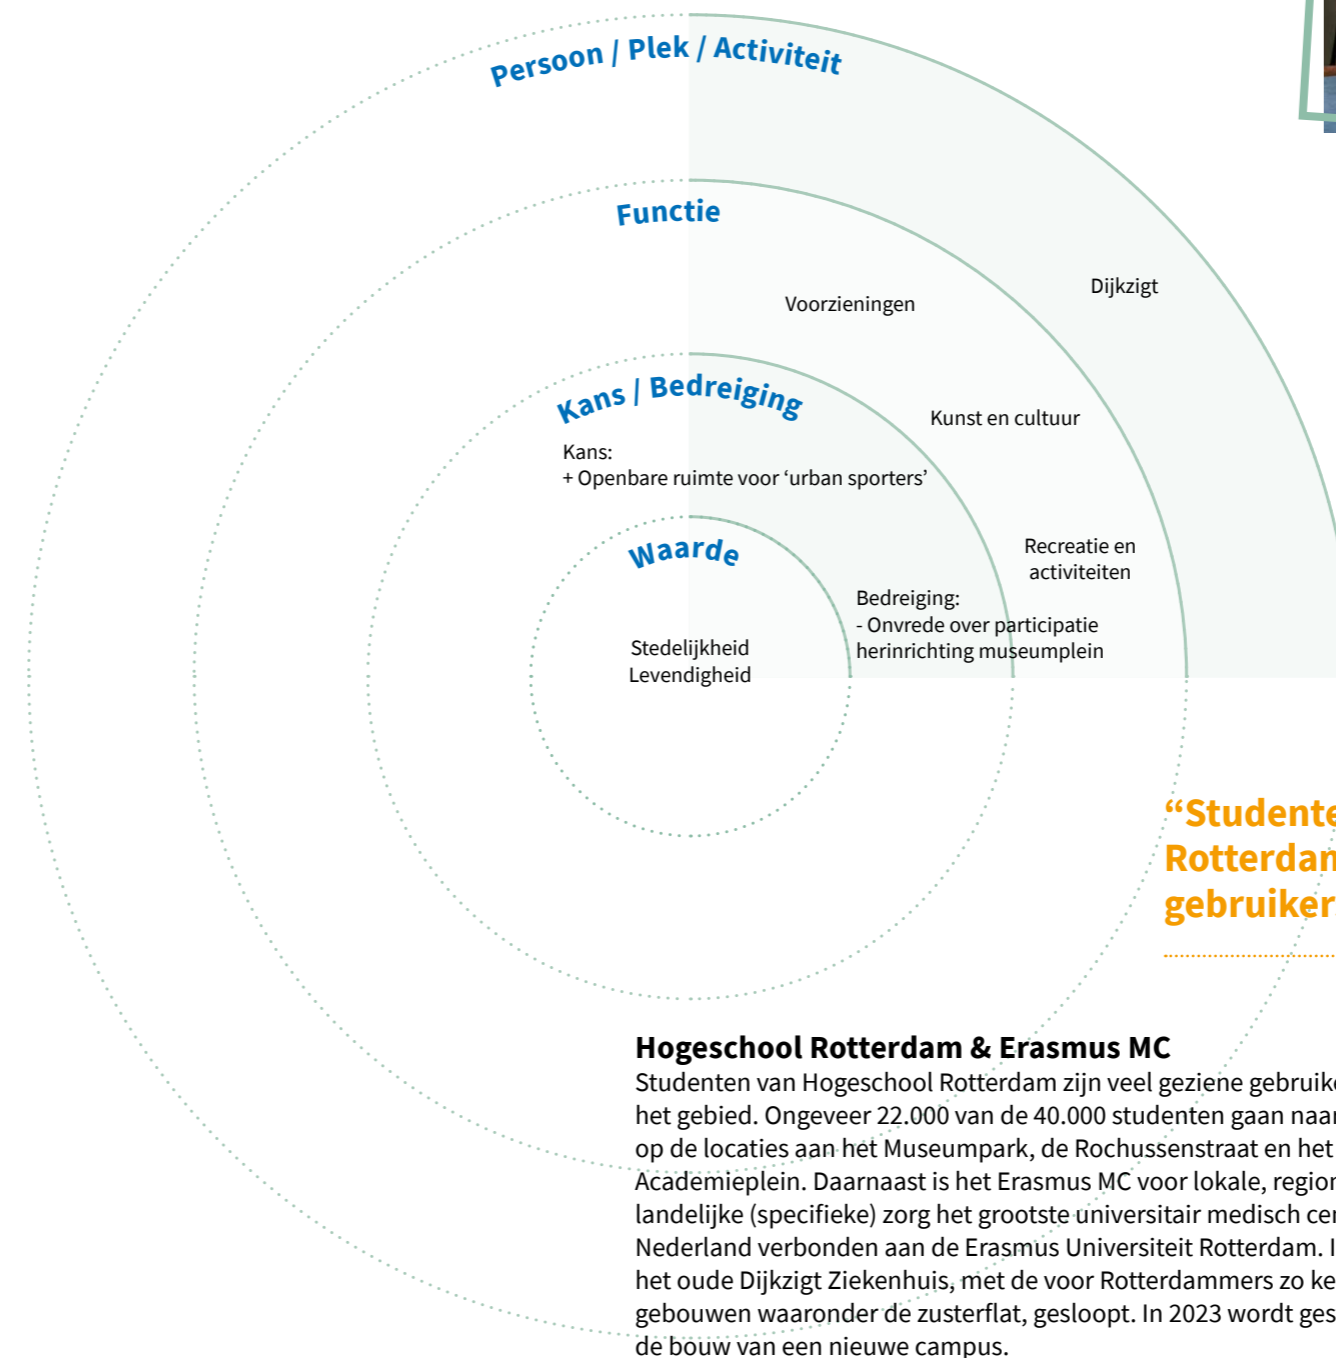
Persoon / Plek / Activiteit

Functie

Kans / Bedreiging

Waarde

Dijkzigt

Voorzieningen

Kunst en cultuur

Kans:
+ Openbare ruimte voor 'urban sporters'

Recreatie en activiteiten

Bedreiging:
- Onvrede over participatie herinrichting museumplein

Stedelijkheid
Levendigheid

"Studente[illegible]
Rotterdam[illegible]
gebruiker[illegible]

Hogeschool Rotterdam & Erasmus MC
Studenten van Hogeschool Rotterdam zijn veel geziene gebruik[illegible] het gebied. Ongeveer 22.000 van de 40.000 studenten gaan naa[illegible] op de locaties aan het Museumpark, de Rochussenstraat en het Academieplein. Daarnaast is het Erasmus MC voor lokale, regio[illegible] landelijke (specifieke) zorg het grootste universitair medisch ce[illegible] Nederland verbonden aan de Erasmus Universiteit Rotterdam. I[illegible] het oude Dijkzigt Ziekenhuis, met de voor Rotterdammers zo ke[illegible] gebouwen waaronder de zusterflat, gesloopt. In 2023 wordt ges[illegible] de bouw van een nieuwe campus.